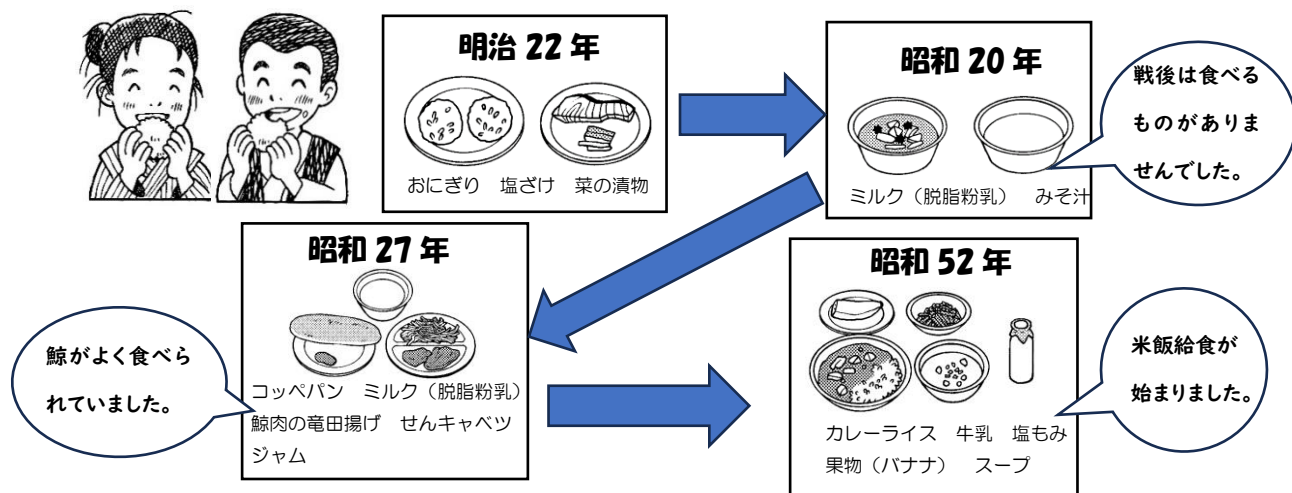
明治 22 年

おにぎり　塩ざけ　菜の漬物

昭和 20 年

ミルク（脱脂粉乳）　みそ汁

戦後は食べるものがありませんでした。

昭和 27 年

コッペパン　ミルク（脱脂粉乳）
鯨肉の竜田揚げ　せんキャベツ
ジャム

鯨がよく食べられていました。

昭和 52 年

カレーライス　牛乳　塩もみ
果物（バナナ）　スープ

米飯給食が始まりました。